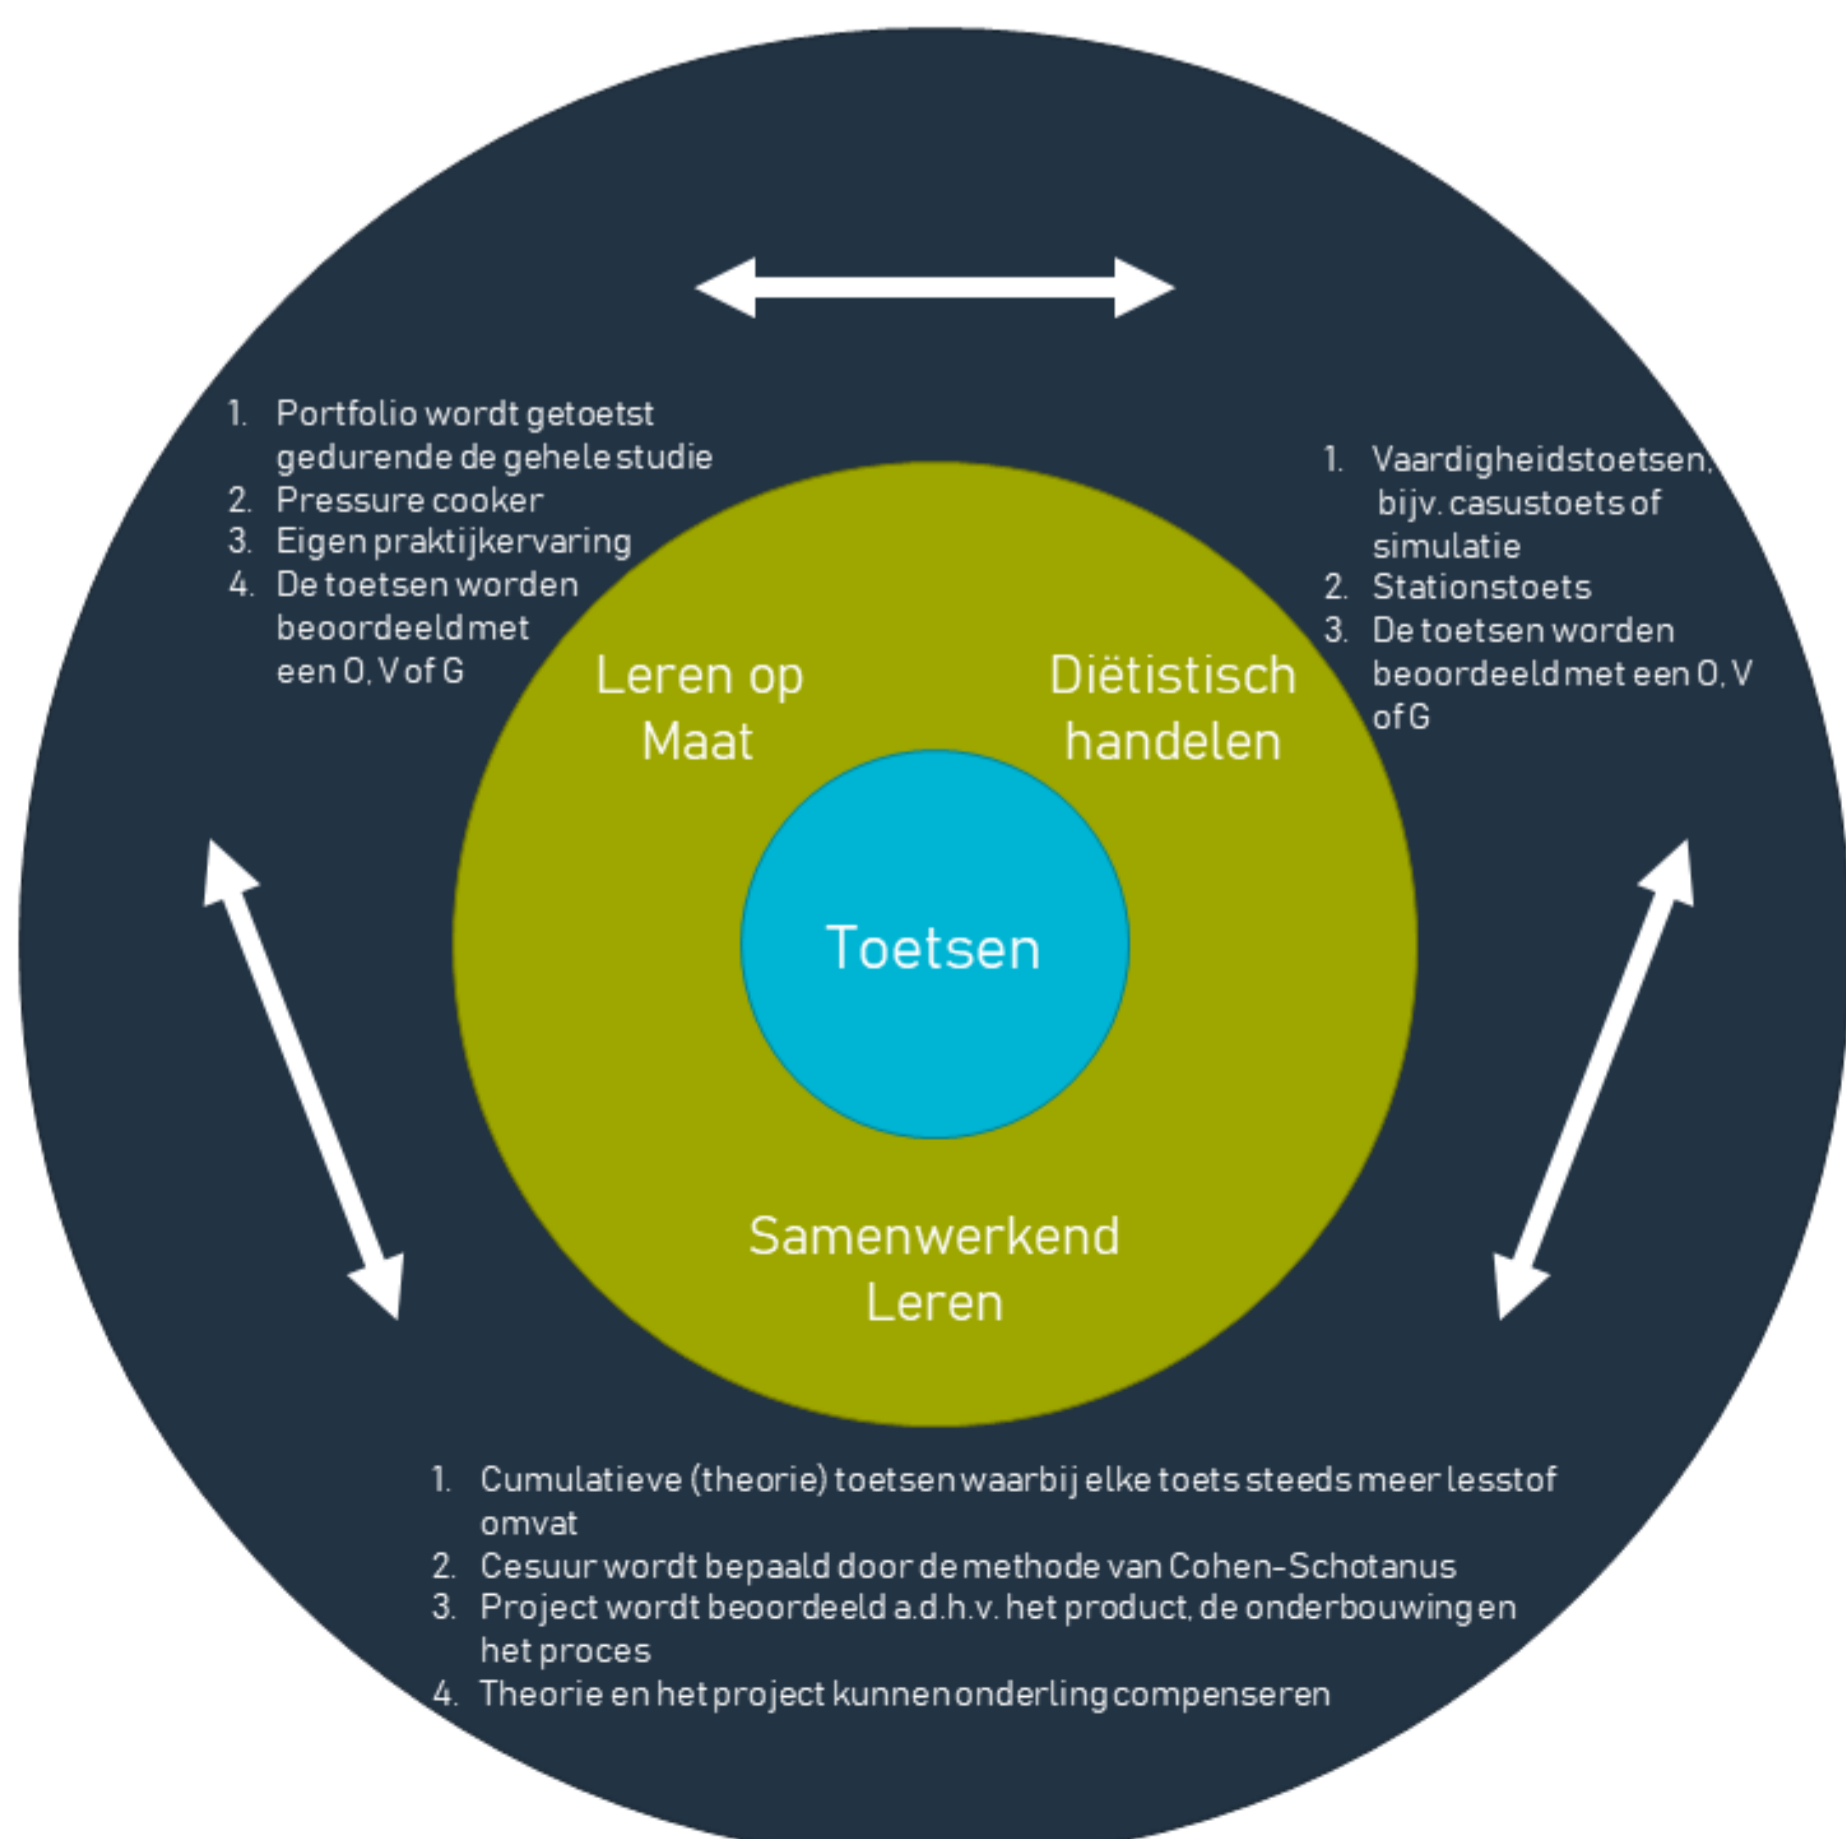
1. Portfolio wordt getoetst gedurende de gehele studie
2. Pressure cooker
3. Eigen praktijkervaring
4. De toetsen worden beoordeeld met een O, V of G

1. Vaardigheidstoetsen, bijv. casustoets of simulatie
2. Stationstoets
3. De toetsen worden beoordeeld met een O, V of G

Leren op Maat

Diëtistisch handelen

Toetsen

Samenwerkend Leren

1. Cumulatieve (theorie) toetsen waarbij elke toets steeds meer lesstof omvat
2. Cesuur wordt bepaald door de methode van Cohen-Schotanus
3. Project wordt beoordeeld a.d.h.v. het product, de onderbouwing en het proces
4. Theorie en het project kunnen onderling compenseren